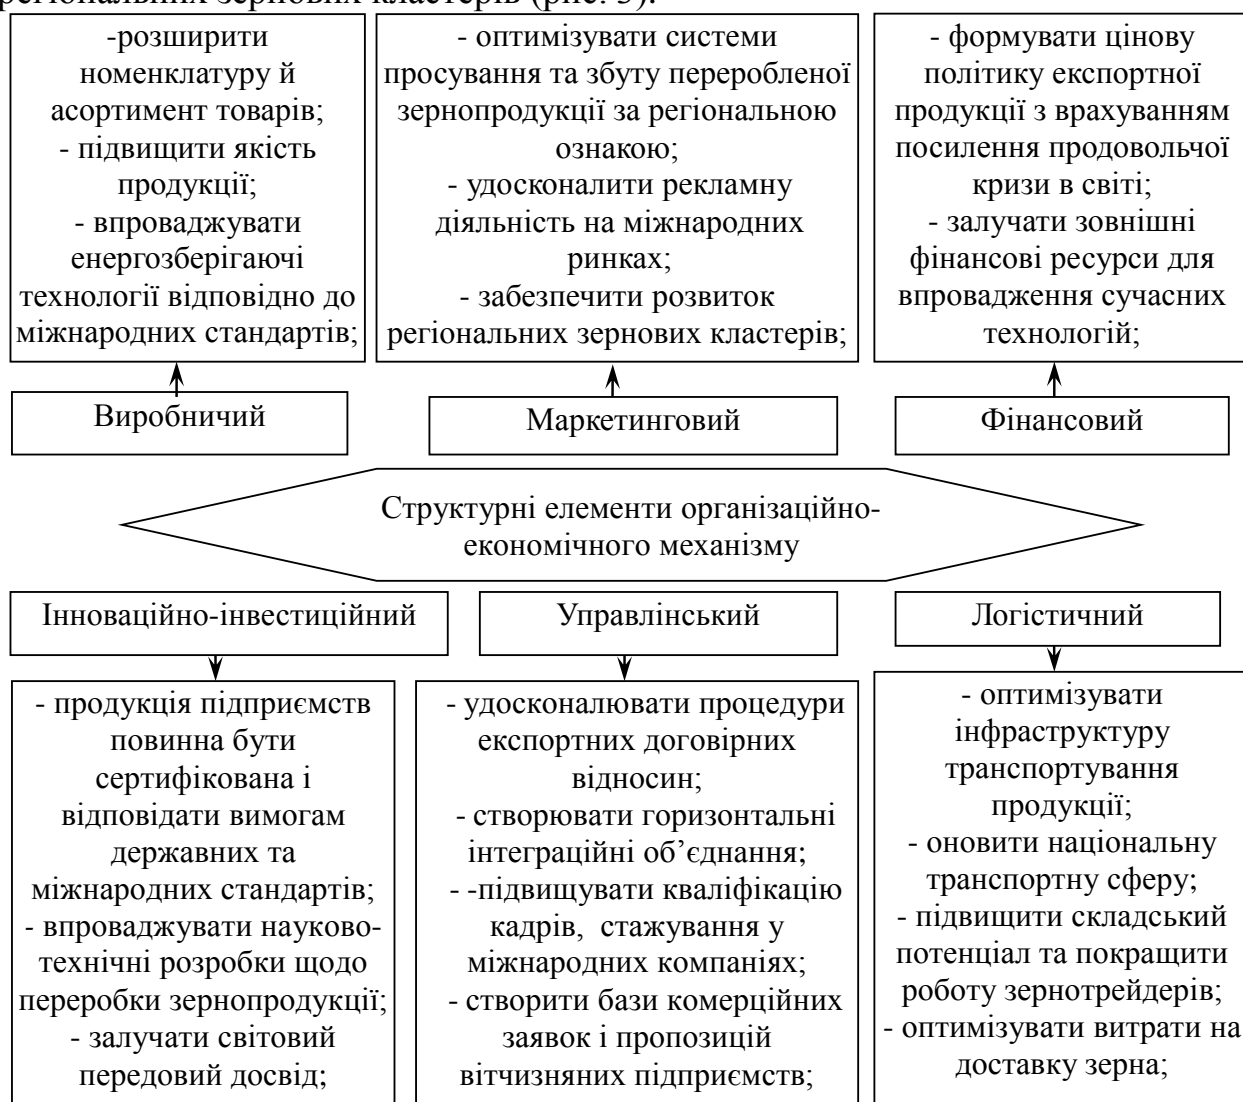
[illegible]

-розширити номенклатуру й асортимент товарів;
- підвищити якість продукції;
- впроваджувати енергозберігаючі технології відповідно до міжнародних стандартів;

- оптимізувати системи просування та збуту переробленої зернопродукції за регіональною ознакою;
- удосконалити рекламну діяльність на міжнародних ринках;
- забезпечити розвиток регіональних зернових кластерів;

- формувати цінову політику експортної продукції з врахуванням посилення продовольчої кризи в світі;
- залучати зовнішні фінансові ресурси для впровадження сучасних технологій;

Виробничий

Маркетинговий

Фінансовий

Структурні елементи організаційно-економічного механізму

Інноваційно-інвестиційний

Управлінський

Логістичний

- продукція підприємств повинна бути сертифікована і відповідати вимогам державних та міжнародних стандартів;
- впроваджувати науково-технічні розробки щодо переробки зернопродукції;
- залучати світовий передовий досвід;

- удосконалювати процедури експортних договірних відносин;
- створювати горизонтальні інтеграційні об’єднання;
- -підвищувати кваліфікацію кадрів, стажування у міжнародних компаніях;
- створити бази комерційних заявок і пропозицій вітчизняних підприємств;

- оптимізувати інфраструктуру транспортування продукції;
- оновити національну транспортну сферу;
- підвищити складський потенціал та покращити роботу зернотрейдерів;
- оптимізувати витрати на доставку зерна;